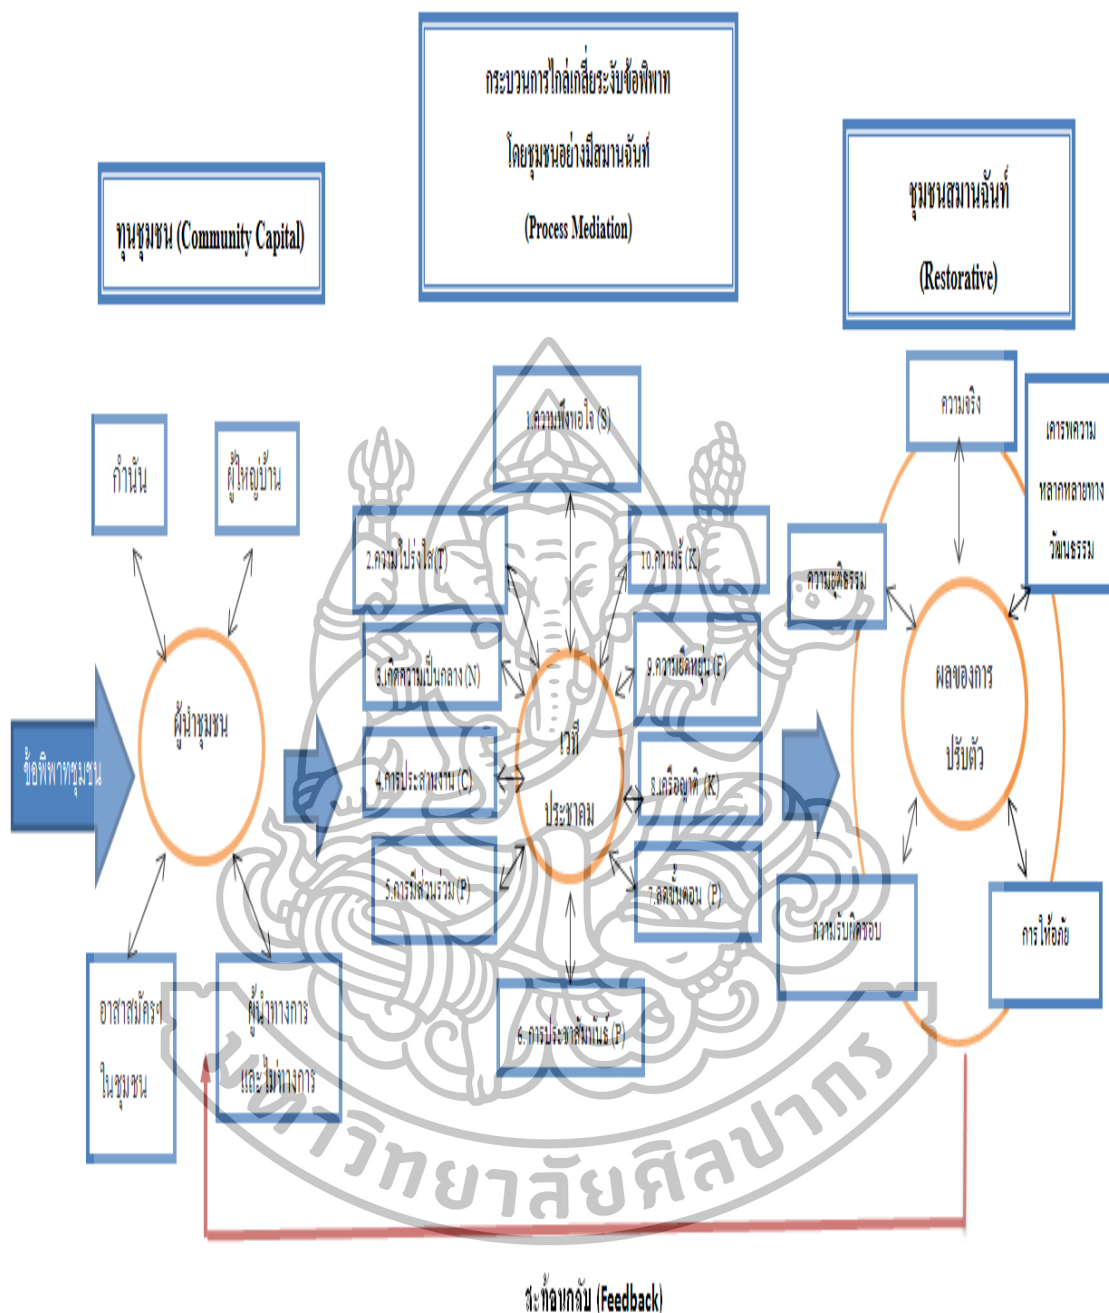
กระบวนการไกล่เกลี่ยระงับข้อพิพาท

โดยชุมชนอย่างมีสมานฉันท์

(Process Mediation)

ทุนชุมชน (Community Capital)

ชุมชนสมานฉันท์

(Restorative)

กำนัน

ผู้ใหญ่บ้าน

1.ความพึงพอใจ (S)

2.ความโปร่งใส (T)

10.ความรู้ (K)

3.เกิดความเป็นกลาง (N)

9.ความยืดหยุ่น (F)

ผู้นำชุมชน

ข้อพิพาทชุมชน

เวที

ประชาคม

4.การประสานงาน (C)

8.เครือญาติ (K)

5.การมีส่วนร่วม (P)

7.ลดขั้นตอน (P)

6.การประชาสัมพันธ์ (P)

อาสาสมัครฯ

ในชุมชน

ผู้นำทางการ

และไม่ทางการ

ความจริง

เคารพความ

หลากหลายทาง

วัฒนธรรม

ความยุติธรรม

ผลของการ

ปรับตัว

ความรับผิดชอบ

การให้อภัย

มหาวิทยาลัยศิลปากร

สะท้อนกลับ (Feedback)